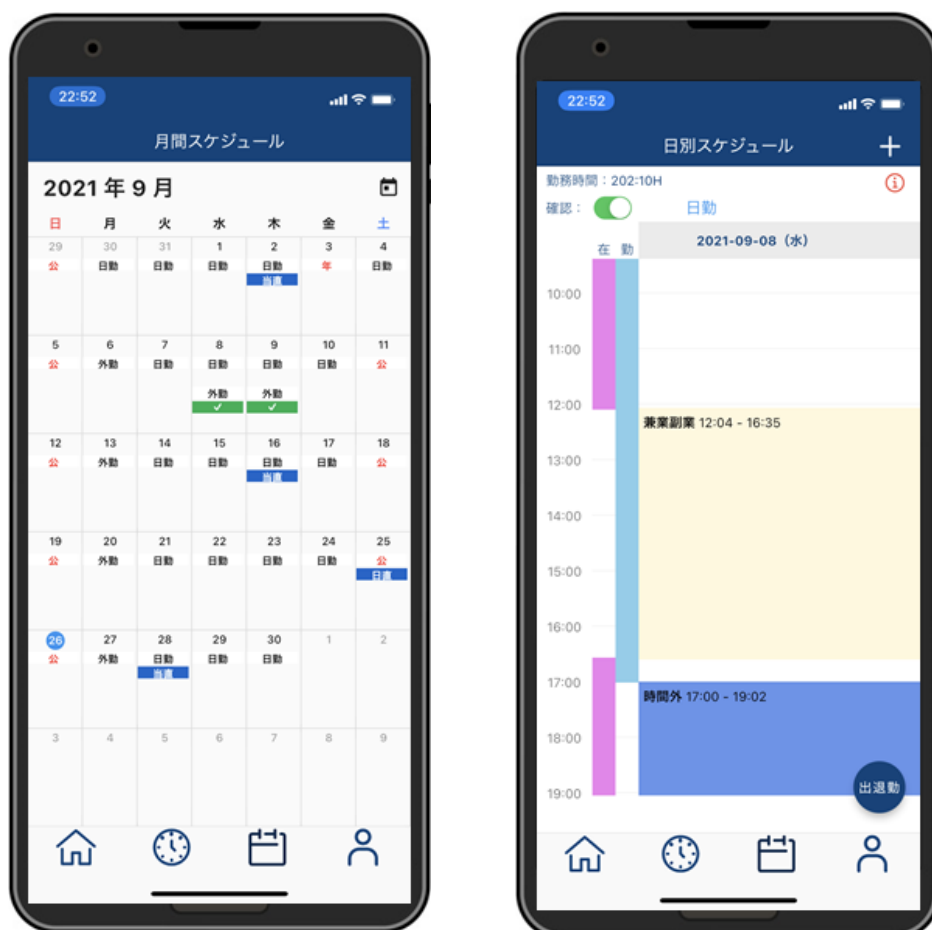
22:52

月間スケジュール

2021 年 9 月

| 日 | 月 | 火 | 水 | 木 | 金 | 土 |
|---|---|---|---|---|---|---|
| 29 公 | 30 日勤 | 31 日勤 | 1 日勤 | 2 日勤 当直 | 3 年 | 4 日勤 |
| 5 公 | 6 外勤 | 7 日勤 | 8 日勤 外勤 ✓ | 9 日勤 外勤 ✓ | 10 日勤 | 11 公 |
| 12 公 | 13 外勤 | 14 日勤 | 15 日勤 | 16 日勤 当直 | 17 日勤 | 18 公 |
| 19 公 | 20 外勤 | 21 日勤 | 22 日勤 | 23 日勤 | 24 日勤 | 25 公 日直 |
| 26 公 | 27 外勤 | 28 日勤 当直 | 29 日勤 | 30 日勤 | 1 | 2 |
| 3 | 4 | 5 | 6 | 7 | 8 | 9 |

22:52

日別スケジュール

勤務時間：202:10H

確認：

日勤

在 勤

2021-09-08（水）

10:00
11:00
12:00
兼業副業 12:04 - 16:35
13:00
14:00
15:00
16:00
17:00
時間外 17:00 - 19:02
18:00
19:00

出退勤